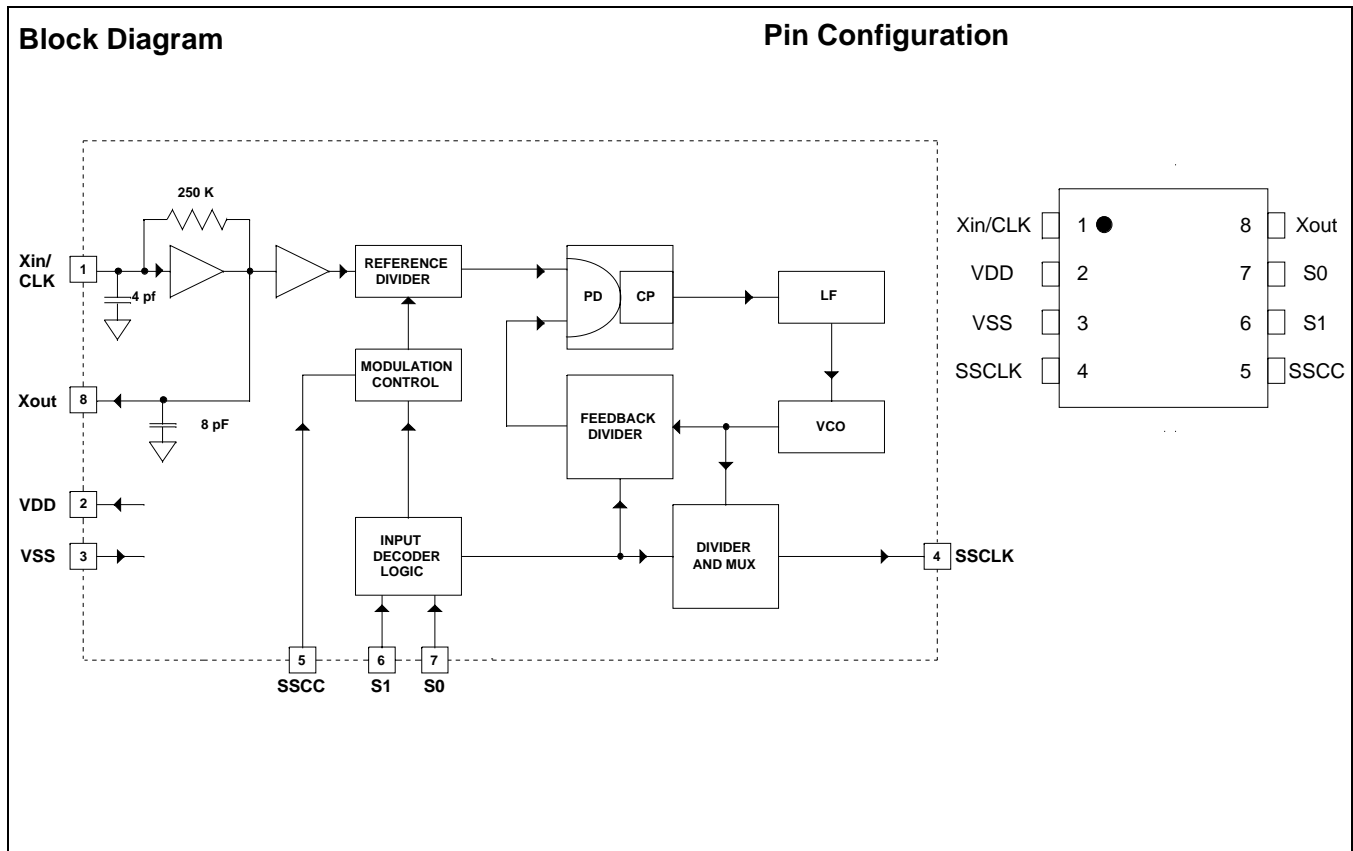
Block Diagram

Pin Configuration

250 K

Xin/ CLK 1

4 pf

REFERENCE DIVIDER

PD

CP

LF

MODULATION CONTROL

Xout 8

8 pF

FEEDBACK DIVIDER

VCO

VDD 2

VSS 3

INPUT DECODER LOGIC

DIVIDER AND MUX

4 SSCLK

5 SSCC

6 S1

7 S0

| | | | |
|---|---|---|---|
| Xin/CLK | 1 | 8 | Xout |
| VDD | 2 | 7 | S0 |
| VSS | 3 | 6 | S1 |
| SSCLK | 4 | 5 | SSCC |